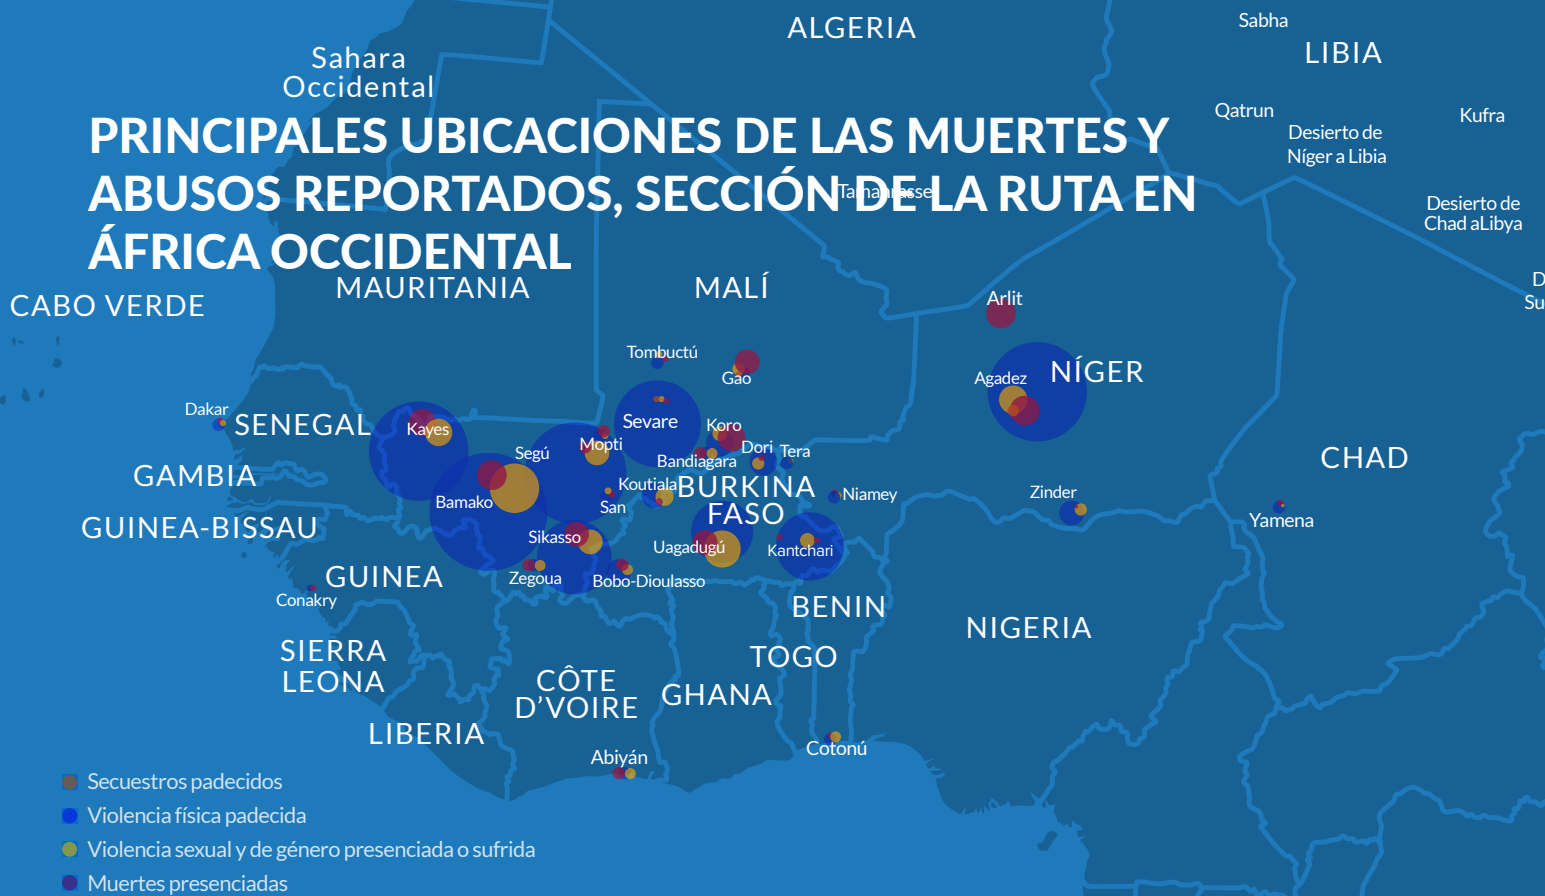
PRINCIPALES UBICACIONES DE LAS MUERTES Y ABUSOS REPORTADOS, SECCIÓN DE LA RUTA EN ÁFRICA OCCIDENTAL

ALGERIA
Sahara Occidental
Sabha
LIBIA
Qatrun
Kufra
Desierto de Níger a Libia
Desierto de Chad aLibya
Tamanrasset
D
Su
CABO VERDE
MAURITANIA
MALÍ
Arlit
Tombuctú
Gao
Agadez
NÍGER
Dakar
SENEGAL
Kayes
Sevare
Koro
Segú
Mopti
Dori
Tera
Bandiagara
CHAD
GAMBIA
Bamako
Koutiala
BURKINA FASO
Niamey
Zinder
San
Yamena
GUINEA-BISSAU
Sikasso
Uagadugú
Kantchari
GUINEA
Zegoua
Bobo-Dioulasso
Conakry
BENIN
NIGERIA
SIERRA LEONA
TOGO
CÔTE D'VOIRE
GHANA
LIBERIA
Abiyán
Cotonú

Secuestros padecidos
Violencia física padecida
Violencia sexual y de género presenciada o sufrida
Muertes presenciadas